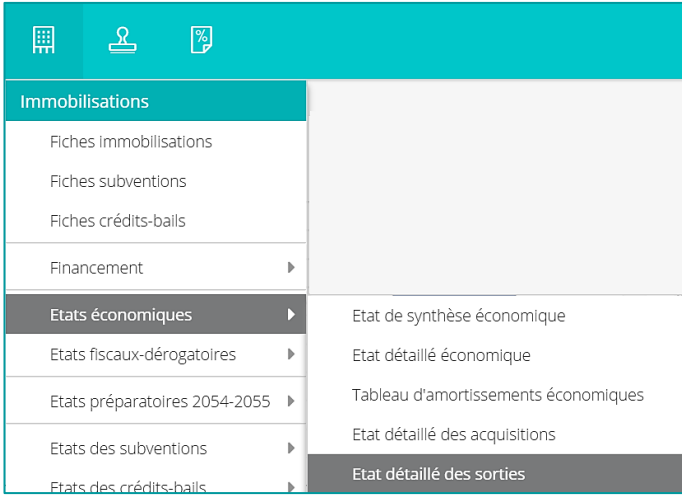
Immobilisations

Fiches immobilisations

Fiches subventions

Fiches crédits-bails

Financement

Etats économiques

Etats fiscaux-dérogatoires

Etats préparatoires 2054-2055

Etats des subventions

Etats des crédits-bails

Etat de synthèse économique

Etat détaillé économique

Tableau d'amortissements économiques

Etat détaillé des acquisitions

Etat détaillé des sorties